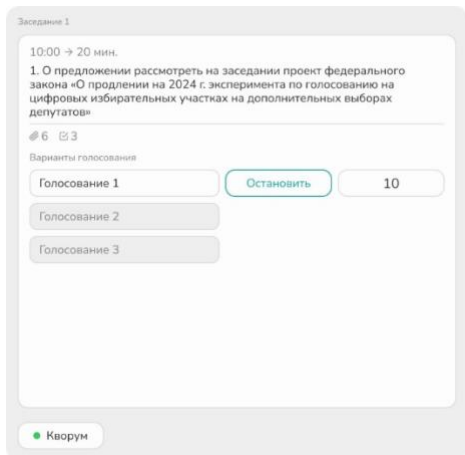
Заседание 1

10:00 → 20 мин.

1. О предложении рассмотреть на заседании проект федерального закона «О продлении на 2024 г. эксперимента по голосованию на цифровых избирательных участках на дополнительных выборах депутатов»

6 3

Варианты голосования

Голосование 1
Остановить
10

Голосование 2

Голосование 3

Кворум